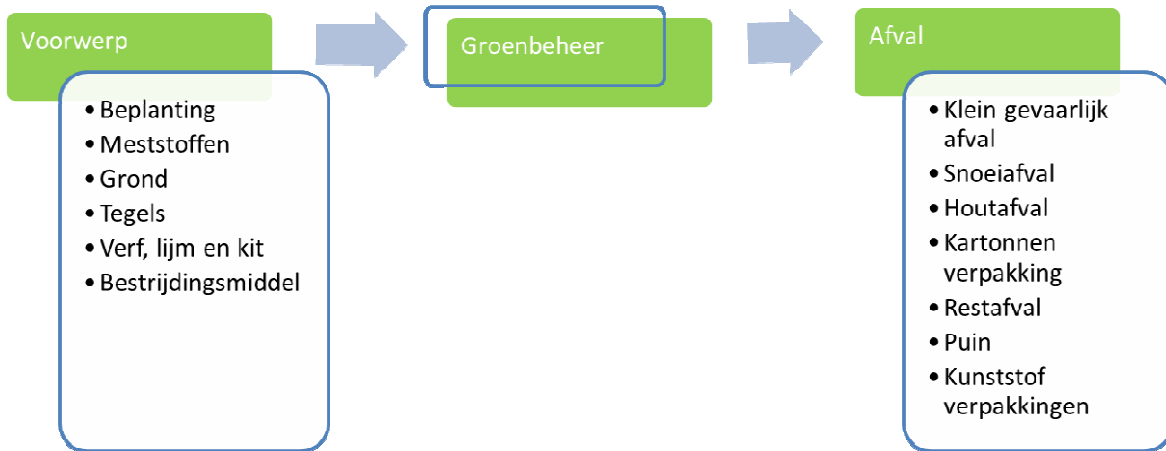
Voorwerp

- Beplanting
- Meststoffen
- Grond
- Tegels
- Verf, lijm en kit
- Bestrijdingsmiddel

Groenbeheer

Afval

- Klein gevaarlijk afval
- Snoeiafval
- Houtafval
- Kartonnen verpakking
- Restafval
- Puin
- Kunststof verpakkingen